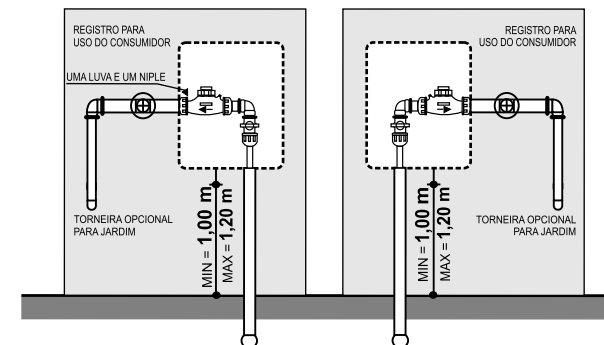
REGISTRO PARA USO DO CONSUMIDOR

UMA LUVA E UM NIPLE

TORNEIRA OPCIONAL PARA JARDIM

MIN = 1,00 m

MAX = 1,20 m

REGISTRO PARA USO DO CONSUMIDOR

MIN = 1,00 m

MAX = 1,20 m

TORNEIRA OPCIONAL PARA JARDIM